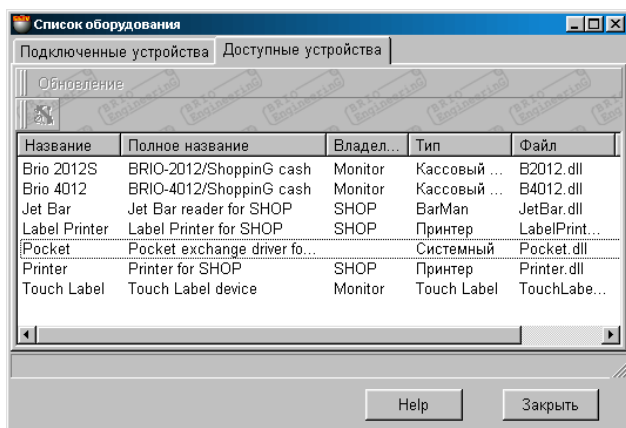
Список оборудования

Подключенные устройства | Доступные устройства

Обновление

| Название | Полное название | Владел... | Тип | Файл |
|---|---|---|---|---|
| Brio 2012S | BRIO-2012/ShoppinG cash | Monitor | Кассовый ... | B2012.dll |
| Brio 4012 | BRIO-4012/ShoppinG cash | Monitor | Кассовый ... | B4012.dll |
| Jet Bar | Jet Bar reader for SHOP | SHOP | BarMan | JetBar.dll |
| Label Printer | Label Printer for SHOP | SHOP | Принтер | LabelPrint... |
| Pocket | Pocket exchange driver fo... | | Системный | Pocket.dll |
| Printer | Printer for SHOP | SHOP | Принтер | Printer.dll |
| Touch Label | Touch Label device | Monitor | Touch Label | TouchLabe... |

Help | Закрыть